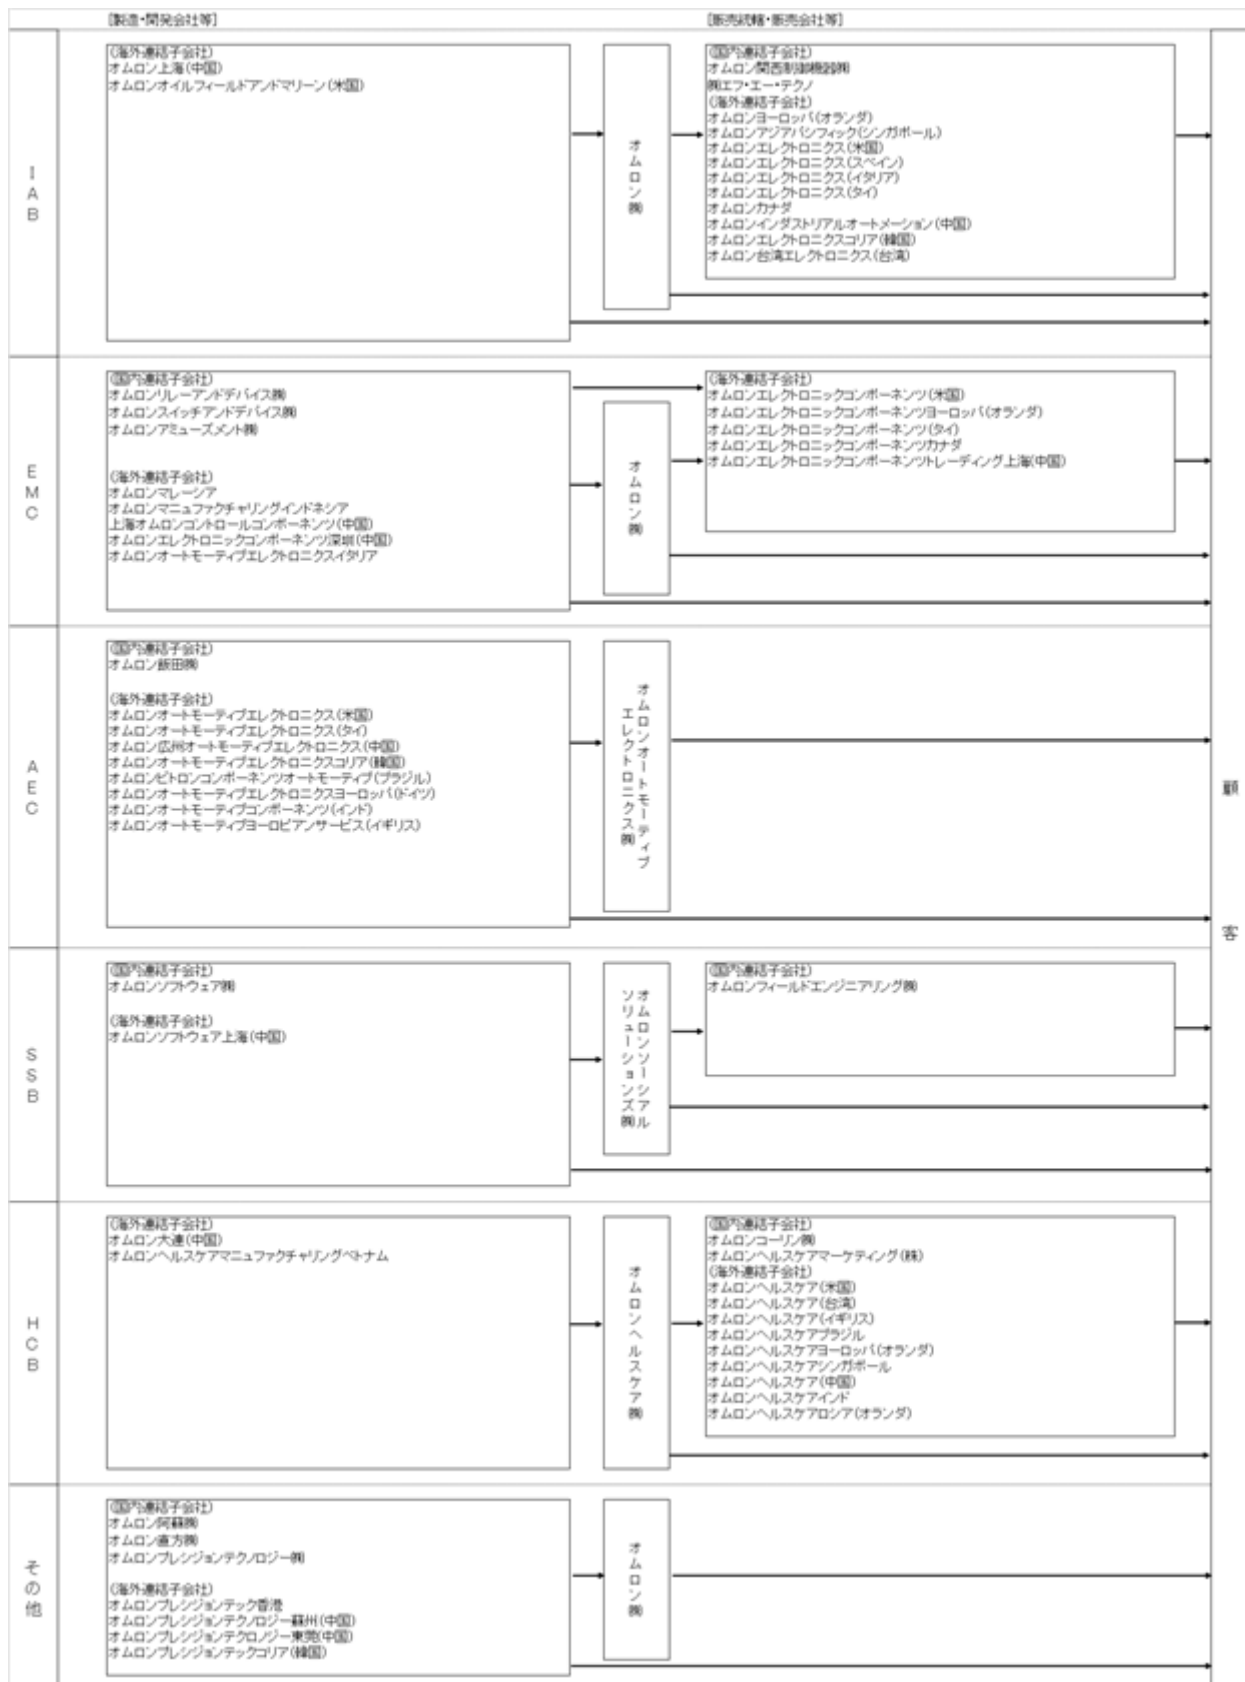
[製造・開発会社等]

[販売統轄・販売会社等]

IAB

(海外連結子会社)
オムロン上海(中国)
オムロンオイルフィールドアンドマリーン(米国)

オムロン㈱

(国内連結子会社)
オムロン関西制御機器㈱
㈱エフ・エー・テクノ
(海外連結子会社)
オムロンヨーロッパ(オランダ)
オムロンアジアパシフィック(シンガポール)
オムロンエレクトロニクス(米国)
オムロンエレクトロニクス(スペイン)
オムロンエレクトロニクス(イタリア)
オムロンエレクトロニクス(タイ)
オムロンカナダ
オムロンインダストリアルオートメーション(中国)
オムロンエレクトロニクスコリア(韓国)
オムロン台湾エレクトロニクス(台湾)

EMC

(国内連結子会社)
オムロンリレーアンドデバイス㈱
オムロンスイッチアンドデバイス㈱
オムロンアミューズメント㈱

(海外連結子会社)
オムロンマレーシア
オムロンマニュファクチャリングインドネシア
上海オムロンコントロールコンポーネンツ(中国)
オムロンエレクトロニックコンポーネンツ深圳(中国)
オムロンオートモーティブエレクトロニクスイタリア

オムロン㈱

(海外連結子会社)
オムロンエレクトロニックコンポーネンツ(米国)
オムロンエレクトロニックコンポーネンツヨーロッパ(オランダ)
オムロンエレクトロニックコンポーネンツ(タイ)
オムロンエレクトロニックコンポーネンツカナダ
オムロンエレクトロニックコンポーネンツトレーディング上海(中国)

AEC

(国内連結子会社)
オムロン飯田㈱

(海外連結子会社)
オムロンオートモーティブエレクトロニクス(米国)
オムロンオートモーティブエレクトロニクス(タイ)
オムロン広州オートモーティブエレクトロニクス(中国)
オムロンオートモーティブエレクトロニクスコリア(韓国)
オムロンピトロンコンポーネンツオートモーティブ(ブラジル)
オムロンオートモーティブエレクトロニクスヨーロッパ(ドイツ)
オムロンオートモーティブコンポーネンツ(インド)
オムロンオートモーティブヨーロピアンサービス(イギリス)

オムロンオートモーティブエレクトロニクス㈱

顧客

SSB

(国内連結子会社)
オムロンソフトウェア㈱

(海外連結子会社)
オムロンソフトウェア上海(中国)

オムロンソーシアルソリューションズ㈱

(国内連結子会社)
オムロンフィールドエンジニアリング㈱

HCB

(海外連結子会社)
オムロン大連(中国)
オムロンヘルスケアマニュファクチャリングベトナム

オムロンヘルスケア㈱

(国内連結子会社)
オムロンコーリン㈱
オムロンヘルスケアマーケティング(株)
(海外連結子会社)
オムロンヘルスケア(米国)
オムロンヘルスケア(台湾)
オムロンヘルスケア(イギリス)
オムロンヘルスケアブラジル
オムロンヘルスケアヨーロッパ(オランダ)
オムロンヘルスケアシンガポール
オムロンヘルスケア(中国)
オムロンヘルスケアインド
オムロンヘルスケアロシア(オランダ)

その他

(国内連結子会社)
オムロン阿蘇㈱
オムロン直方㈱
オムロンプレシジョンテクノロジー㈱

(海外連結子会社)
オムロンプレシジョンテック香港
オムロンプレシジョンテクノロジー蘇州(中国)
オムロンプレシジョンテクノロジー東莞(中国)
オムロンプレシジョンテックコリア(韓国)

オムロン㈱